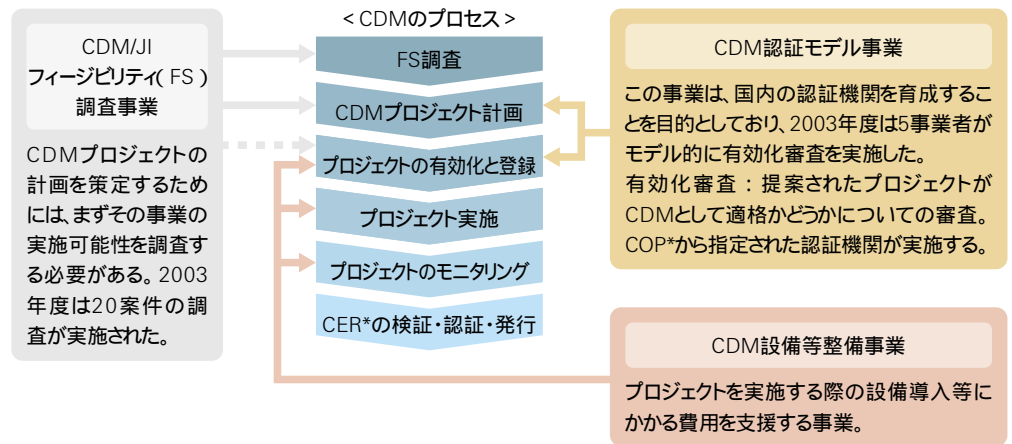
CDM/JI
フィージビリティ( FS )
調査事業

CDMプロジェクトの計画を策定するためには、まずその事業の実施可能性を調査する必要がある。2003年度は20案件の調査が実施された。

< CDMのプロセス >

FS調査

CDMプロジェクト計画

プロジェクトの有効化と登録

プロジェクト実施

プロジェクトのモニタリング

CER*の検証・認証・発行

CDM認証モデル事業

この事業は、国内の認証機関を育成することを目的としており、2003年度は5事業者がモデル的に有効化審査を実施した。
有効化審査：提案されたプロジェクトがCDMとして適格かどうかについての審査。COP*から指定された認証機関が実施する。

CDM設備等整備事業

プロジェクトを実施する際の設備導入等にかかる費用を支援する事業。